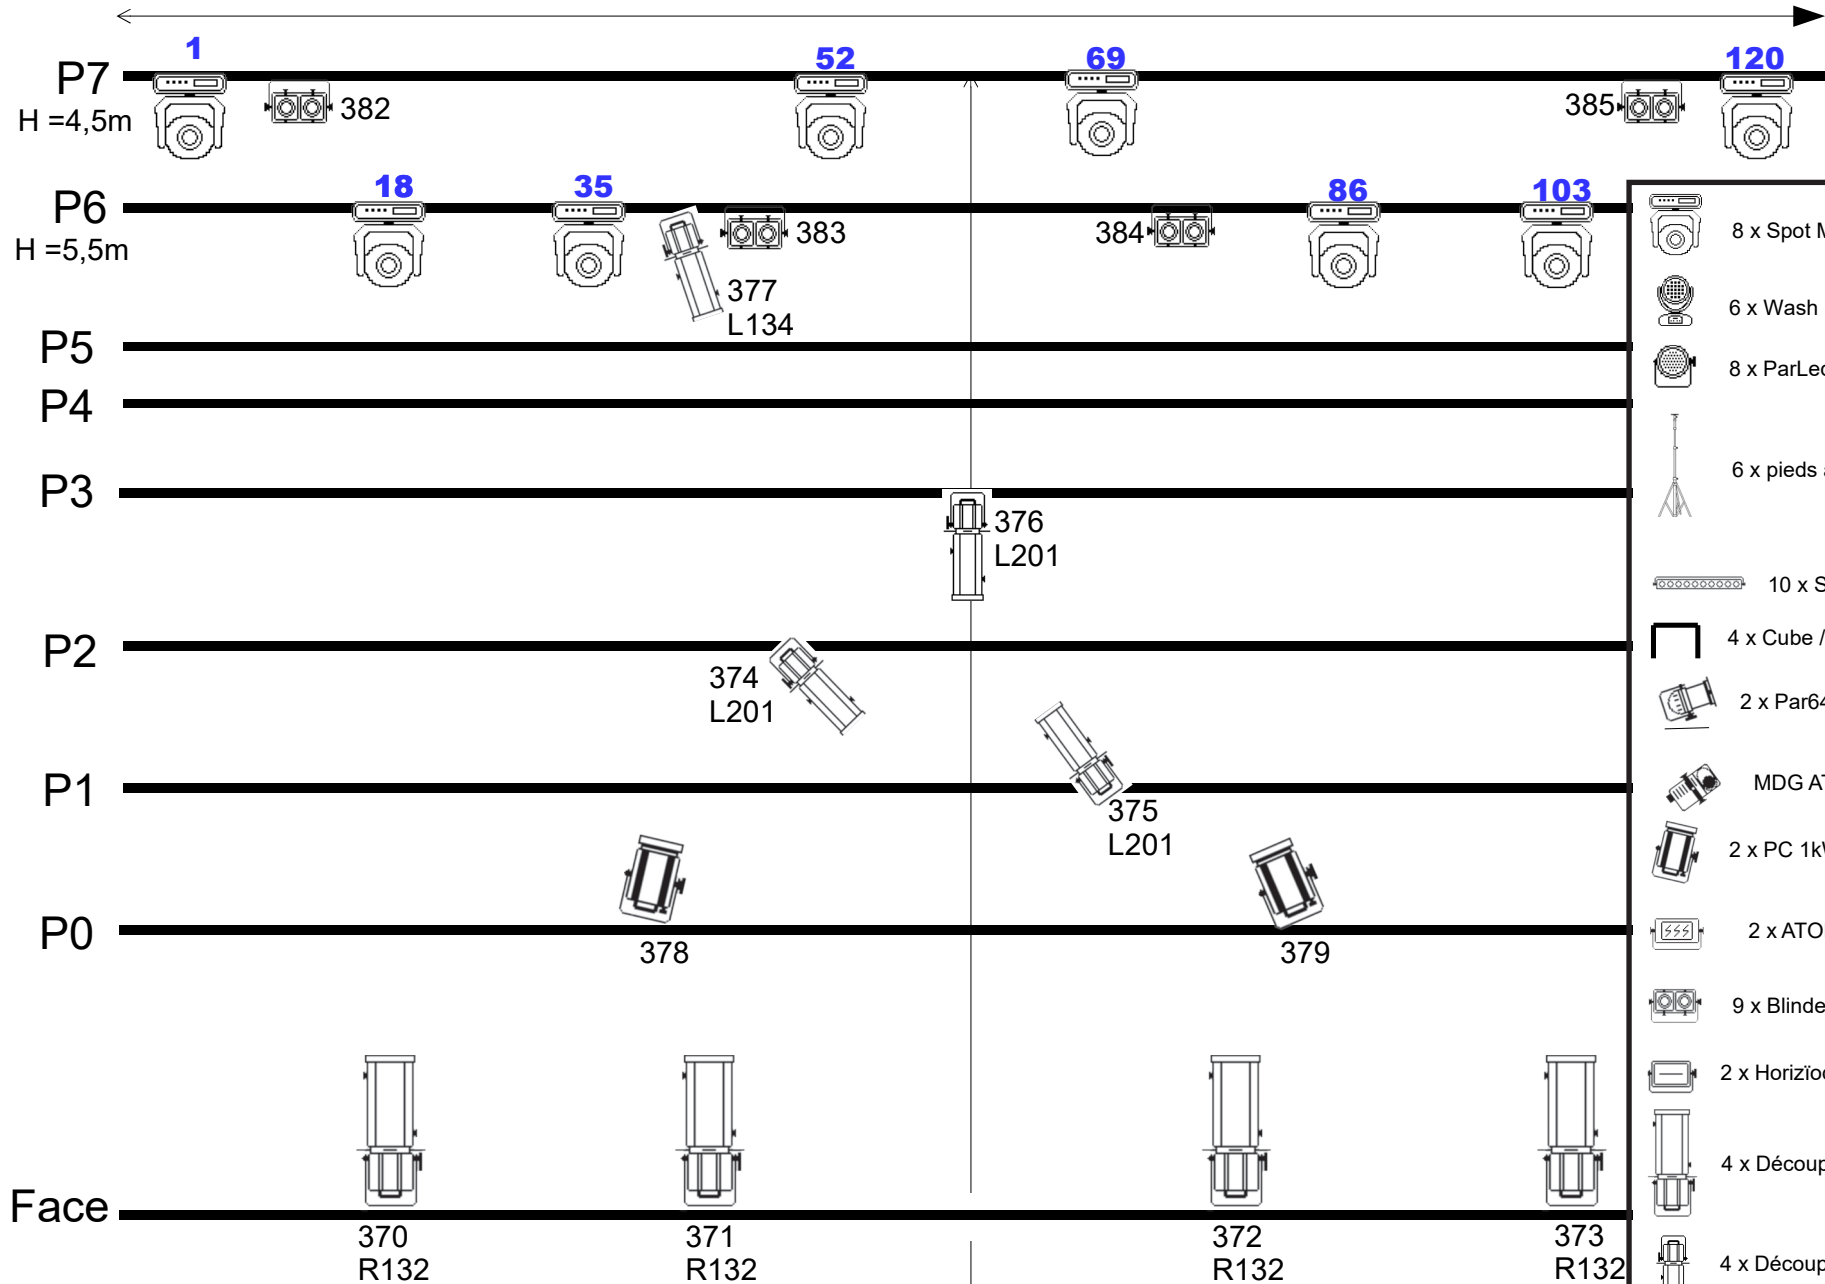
P7
H =4,5m
1
382
52
69
385
120

P6
H =5,5m
18
35
383
384
86
103
377
L134

P5
P4
P3
376
L201

P2
374
L201

P1
375
L201

P0
378
379

Face
370
R132
371
R132
372
R132
373
R132

8 x Spot M
6 x Wash
8 x ParLe
6 x pieds
10 x S
4 x Cube /
2 x Par64
MDG AT
2 x PC 1k
2 x ATO
9 x Blinde
2 x Horizïo
4 x Découp
4 x Découp